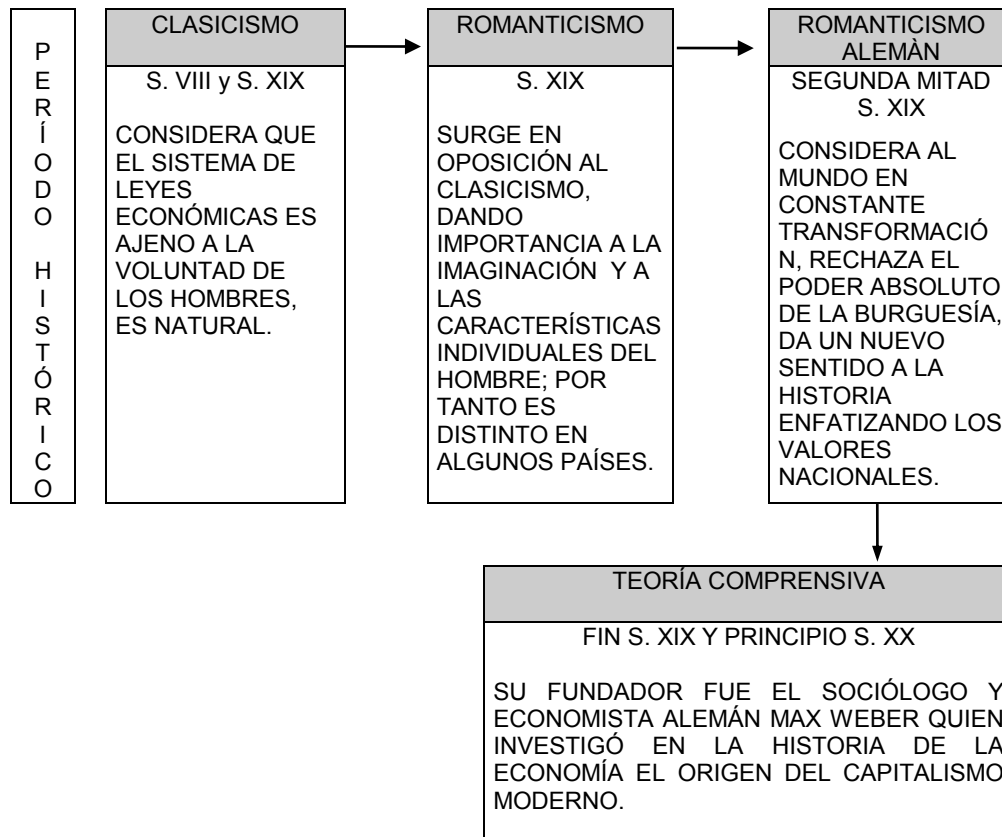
PERÍODO HISTÓRICO

CLASICISMO

S. VIII y S. XIX

CONSIDERA QUE EL SISTEMA DE LEYES ECONÓMICAS ES AJENO A LA VOLUNTAD DE LOS HOMBRES, ES NATURAL.

ROMANTICISMO

S. XIX

SURGE EN OPOSICIÓN AL CLASICISMO, DANDO IMPORTANCIA A LA IMAGINACIÓN Y A LAS CARACTERÍSTICAS INDIVIDUALES DEL HOMBRE; POR TANTO ES DISTINTO EN ALGUNOS PAÍSES.

ROMANTICISMO ALEMÀN

SEGUNDA MITAD S. XIX

CONSIDERA AL MUNDO EN CONSTANTE TRANSFORMACIÓN, RECHAZA EL PODER ABSOLUTO DE LA BURGUESÍA, DA UN NUEVO SENTIDO A LA HISTORIA ENFATIZANDO LOS VALORES NACIONALES.

TEORÍA COMPRENSIVA

FIN S. XIX Y PRINCIPIO S. XX

SU FUNDADOR FUE EL SOCIÓLOGO Y ECONOMISTA ALEMÁN MAX WEBER QUIEN INVESTIGÓ EN LA HISTORIA DE LA ECONOMÍA EL ORIGEN DEL CAPITALISMO MODERNO.